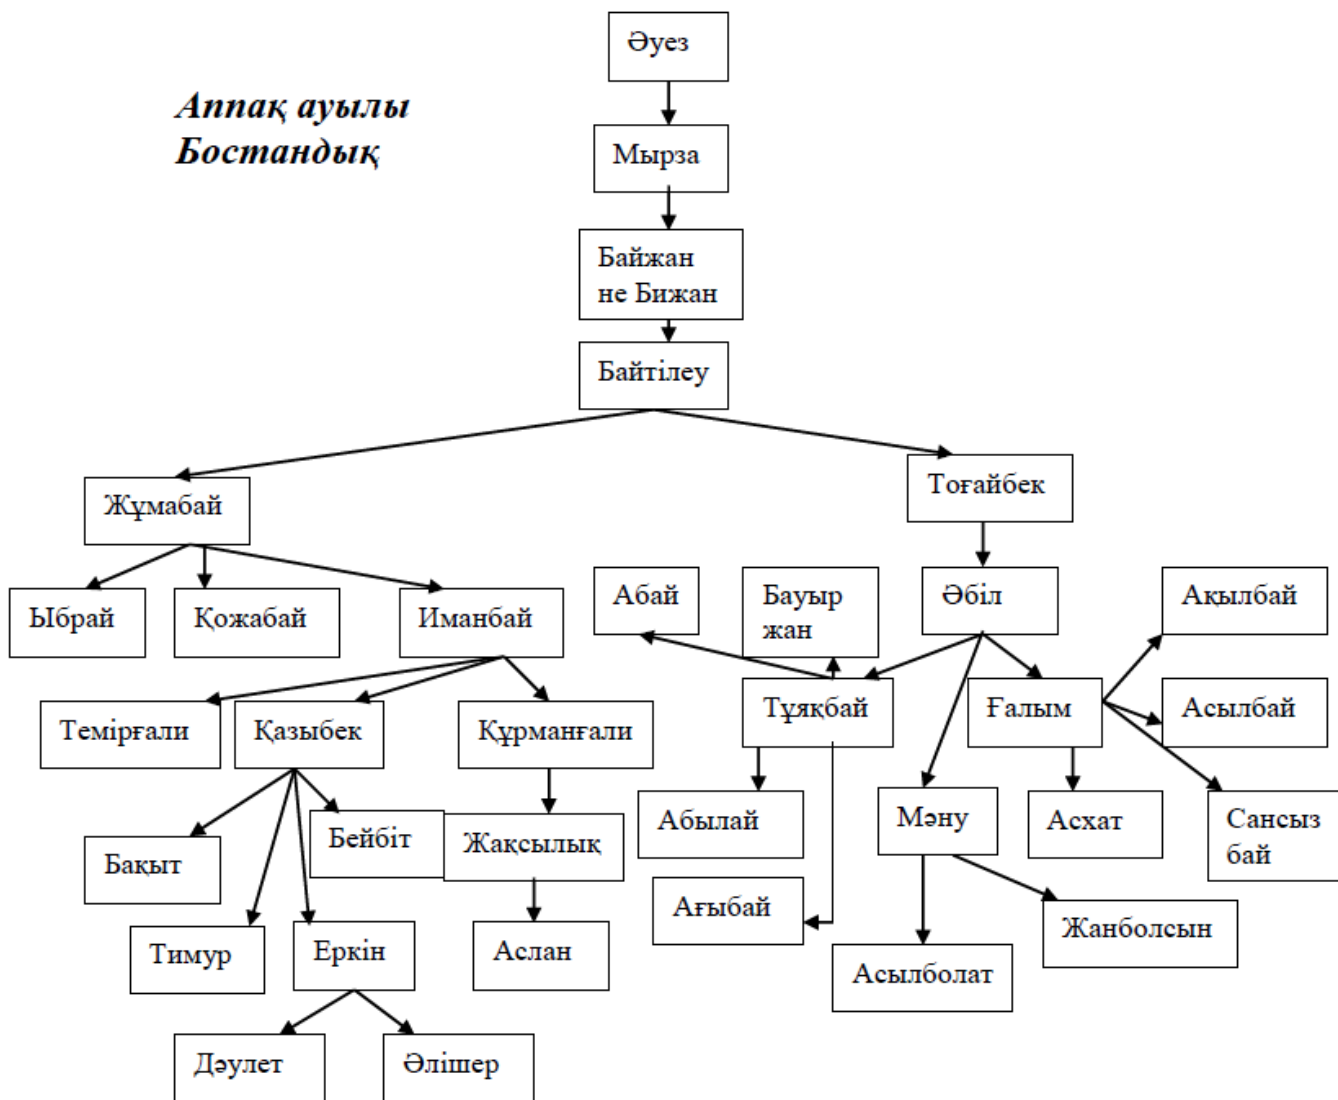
Аппақ ауылы
Бостандық

Әуез

Мырза

Байжан не Бижан

Байтілеу

Жұмабай

Тоғайбек

Ыбрай

Қожабай

Иманбай

Абай

Бауыр жан

Әбіл

Ақылбай

Теміргали

Қазыбек

Құрманғали

Тұяқбай

Ғалым

Асылбай

Абылай

Мәну

Асхат

Сансыз бай

Бақыт

Бейбіт

Жақсылық

Ағыбай

Жанболсын

Тимур

Еркін

Аслан

Асылболат

Дәулет

Әлішер